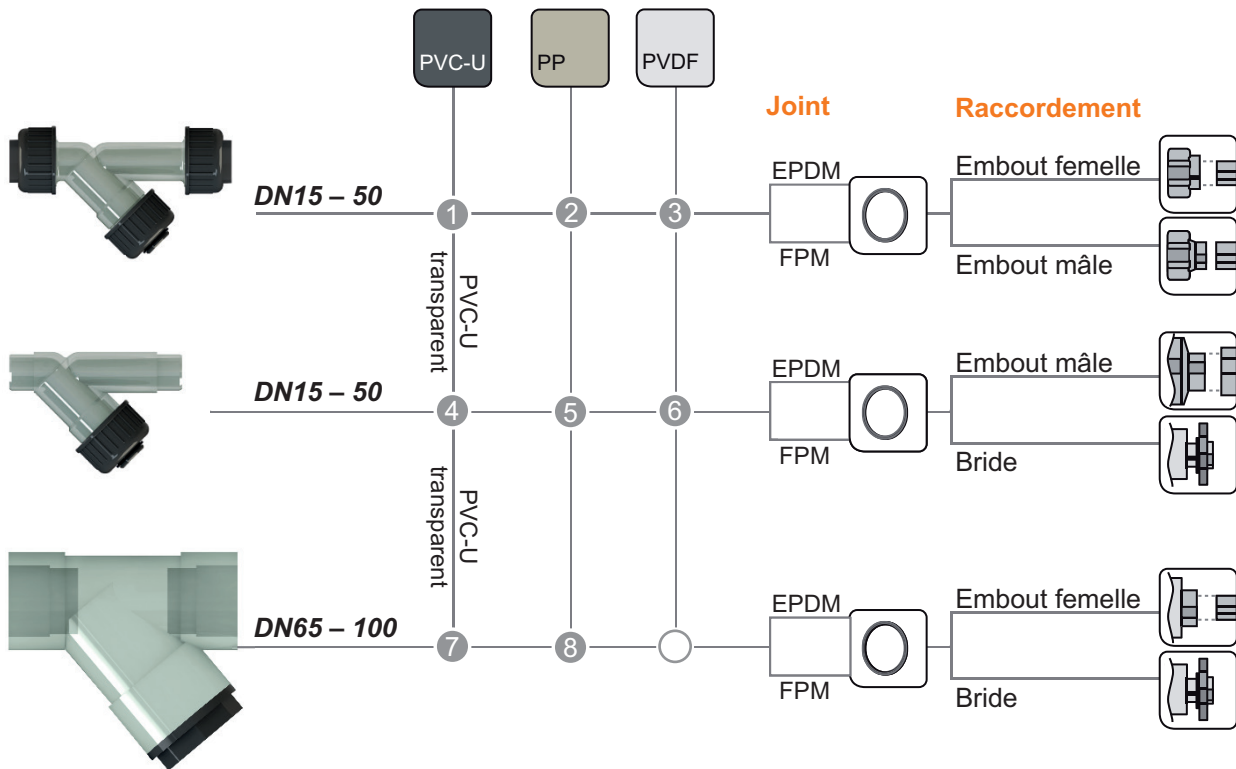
PVC-U

PP

PVDF

Joint

Raccordement

DN15 – 50

1

2

3

EPDM

FPM

Embout femelle

Embout mâle

PVC-U transparent

DN15 – 50

4

5

6

EPDM

FPM

Embout mâle

Bride

PVC-U transparent

DN65 – 100

7

8

EPDM

FPM

Embout femelle

Bride